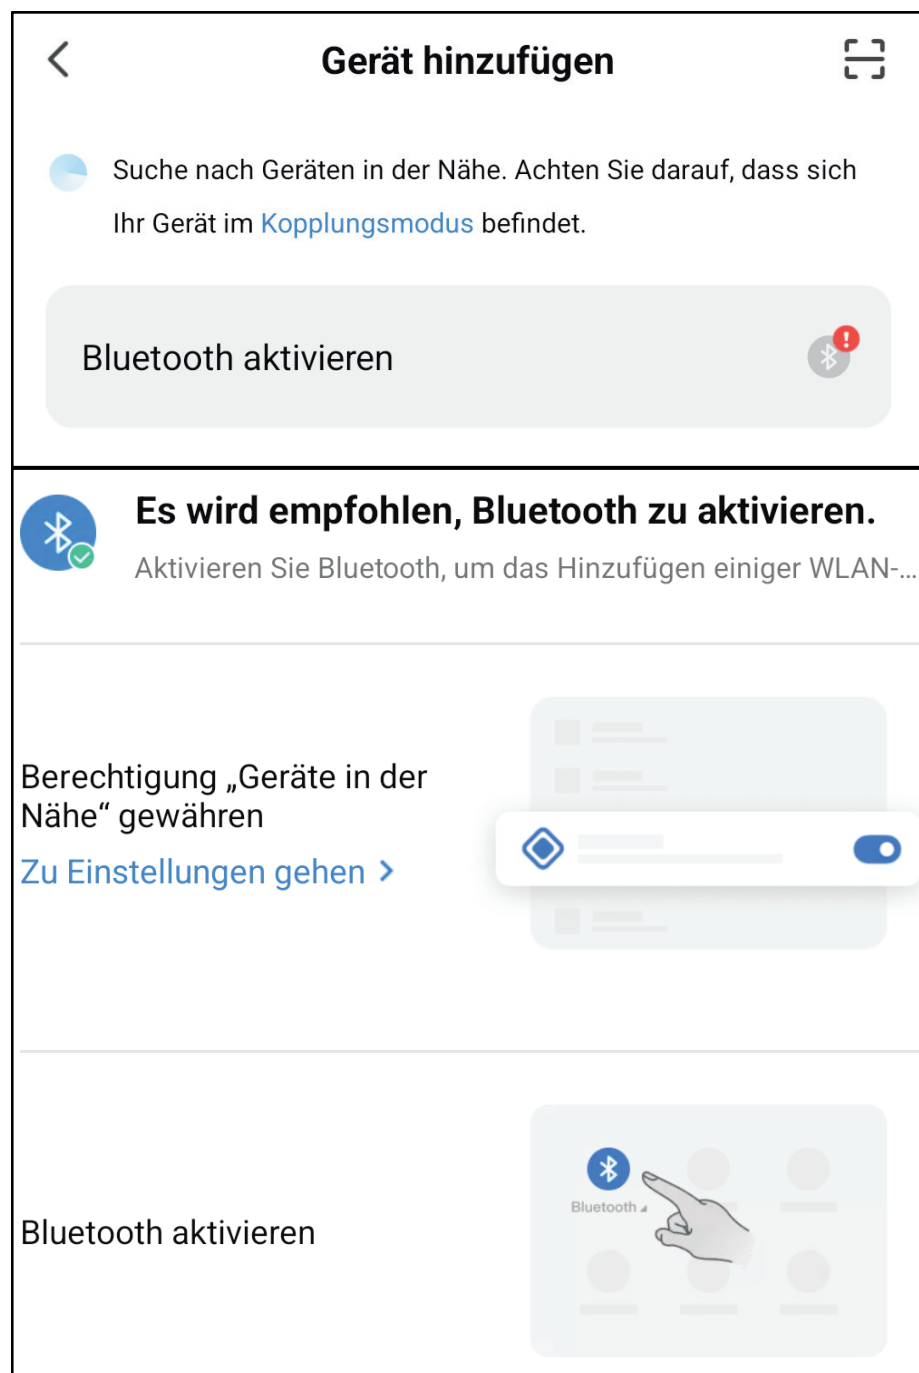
Gerät hinzufügen

Suche nach Geräten in der Nähe. Achten Sie darauf, dass sich Ihr Gerät im Kopplungsmodus befindet.

Bluetooth aktivieren

Es wird empfohlen, Bluetooth zu aktivieren.

Aktivieren Sie Bluetooth, um das Hinzufügen einiger WLAN-...

Berechtigung „Geräte in der Nähe“ gewähren

Zu Einstellungen gehen >

Bluetooth aktivieren

Bluetooth